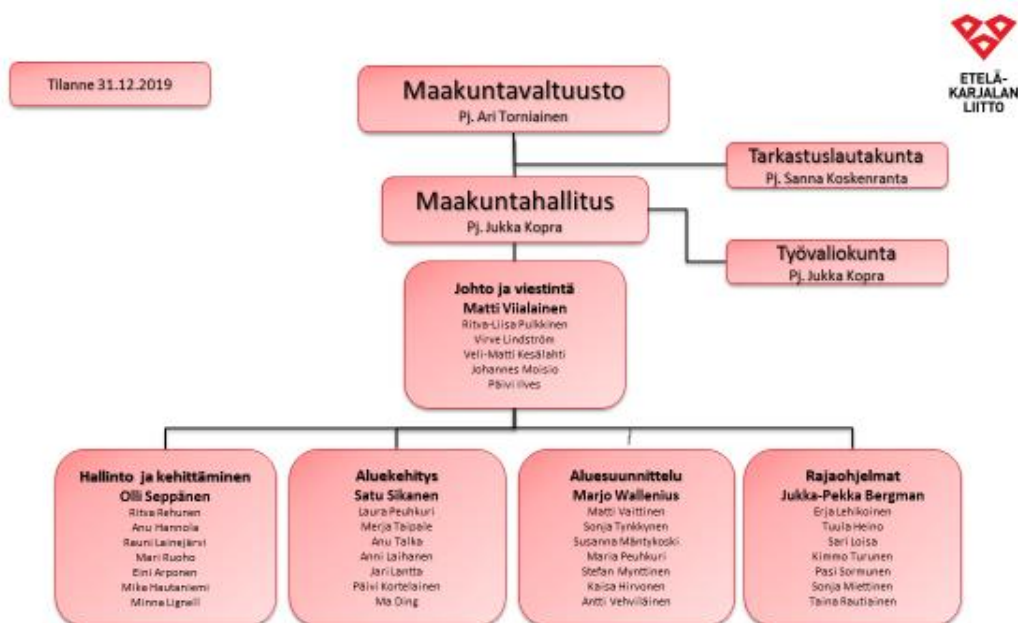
Tilanne 31.12.2019

ETELÄ-KARJALAN LIITTO

Maakuntavaltuusto
Pj. Ari Torniainen

Tarkastuslautakunta
Pj. Sanna Koskenranta

Maakuntahallitus
Pj. Jukka Kopra

Työvaliokunta
Pj. Jukka Kopra

Johto ja viestintä
Matti Viialainen
Ritva-Liisa Pulkkinen
Virve Lindström
Veli-Matti Kesälahti
Johannes Moisio
Päivi Ilves

Hallinto ja kehittäminen
Olli Seppänen
Ritva Rehunen
Anu Hannola
Rauni Lainejärvi
Mari Ruoho
Eini Arponen
Mika Hautaniemi
Minna Lignell

Aluekehitys
Satu Sikanen
Laura Peuhkuri
Merja Taipale
Anu Talka
Anni Laihanen
Jari Lantta
Päivi Kortelainen
Ma Ding

Aluesuunnittelu
Marjo Wallenius
Matti Vaittinen
Sonja Tynkkynen
Susanna Mäntykoski
Maria Peuhkuri
Stefan Mynttinen
Kaisa Hirvonen
Antti Vehviläinen

Rajaohjelmat
Jukka-Pekka Bergman
Erja Lehikoinen
Tuula Heino
Sari Loisa
Kimmo Turunen
Pasi Sormunen
Sonja Miettinen
Taina Rautiainen